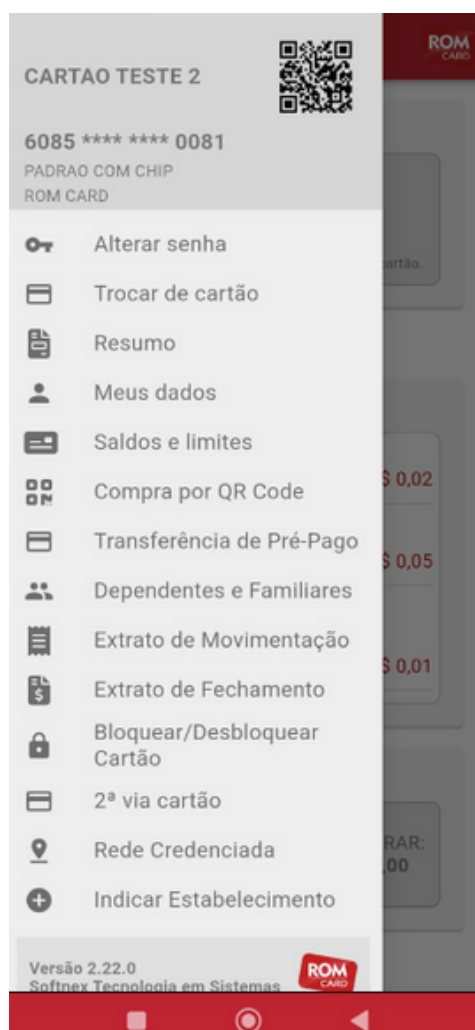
ROM CARD

CARTAO TESTE 2

6085 **** **** 0081
PADRAO COM CHIP
ROM CARD

artão.

Alterar senha
Trocar de cartão
Resumo
Meus dados
Saldos e limites
Compra por QR Code
Transferência de Pré-Pago
Dependentes e Familiares
Extrato de Movimentação
Extrato de Fechamento
Bloquear/Desbloquear Cartão
2ª via cartão
Rede Credenciada
Indicar Estabelecimento

$ 0,02
$ 0,05
$ 0,01

RAR:
,00

Versão 2.22.0
Softnex Tecnologia em Sistemas

ROM CARD